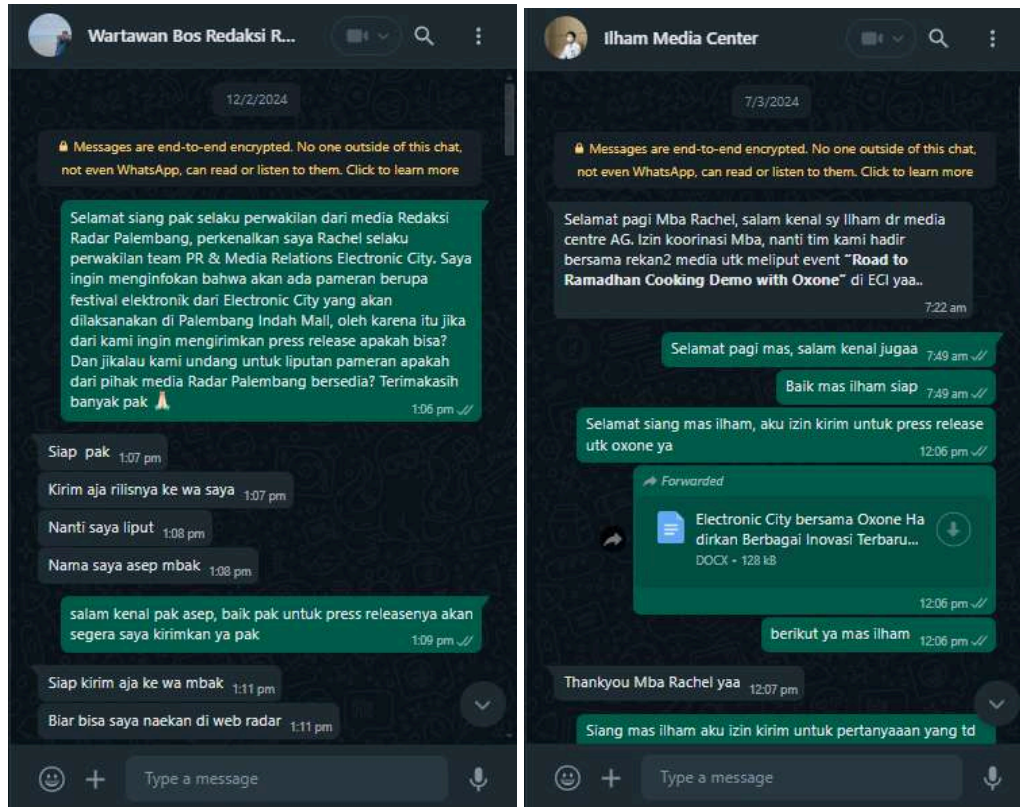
Wartawan Bos Redaksi R...

12/2/2024

Messages are end-to-end encrypted. No one outside of this chat, not even WhatsApp, can read or listen to them. Click to learn more

Selamat siang pak selaku perwakilan dari media Redaksi Radar Palembang, perkenalkan saya Rachel selaku perwakilan team PR & Media Relations Electronic City. Saya ingin menginfokan bahwa akan ada pameran berupa festival elektronik dari Electronic City yang akan dilaksanakan di Palembang Indah Mall, oleh karena itu jika dari kami ingin mengirimkan press release apakah bisa? Dan jikalau kami undang untuk liputan pameran apakah dari pihak media Radar Palembang bersedia? Terimakasih banyak pak 🙏 1:06 pm

Siap pak 1:07 pm

Kirim aja rilisnya ke wa saya 1:07 pm

Nanti saya liput 1:08 pm

Nama saya asep mbak 1:08 pm

salam kenal pak asep, baik pak untuk press releasenya akan segera saya kirimkan ya pak 1:09 pm

Siap kirim aja ke wa mbak 1:11 pm

Biar bisa saya naekan di web radar 1:11 pm

Type a message

Ilham Media Center

7/3/2024

Messages are end-to-end encrypted. No one outside of this chat, not even WhatsApp, can read or listen to them. Click to learn more

Selamat pagi Mba Rachel, salam kenal sy Ilham dr media centre AG. Izin koorinasi Mba, nanti tim kami hadir bersama rekan2 media utk meliput event **"Road to Ramadhan Cooking Demo with Oxone"** di ECI yaa.. 7:22 am

Selamat pagi mas, salam kenal jugaa 7:49 am

Baik mas ilham siap 7:49 am

Selamat siang mas ilham, aku izin kirim untuk press release utk oxone ya 12:06 pm

Forwarded

Electronic City bersama Oxone Hadirkan Berbagai Inovasi Terbaru...
DOCX • 128 kB

12:06 pm

berikut ya mas ilham 12:06 pm

Thankyou Mba Rachel yaa 12:07 pm

Siang mas ilham aku izin kirim untuk pertanyaaan yang td

Type a message